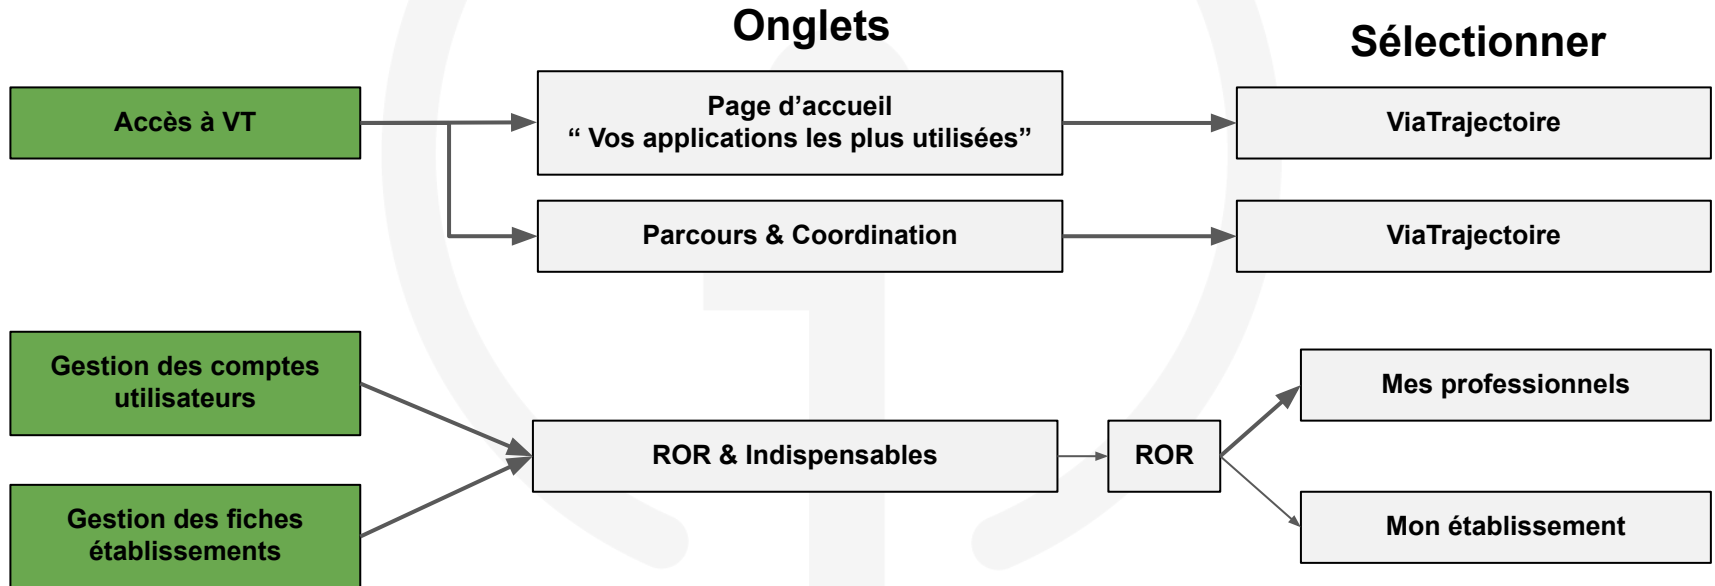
Onglets

Sélectionner

Accès à VT

Page d'accueil
“ Vos applications les plus utilisées”

ViaTrajectoire

Parcours & Coordination

ViaTrajectoire

Gestion des comptes utilisateurs

Gestion des fiches établissements

ROR & Indispensables

ROR

Mes professionnels

Mon établissement